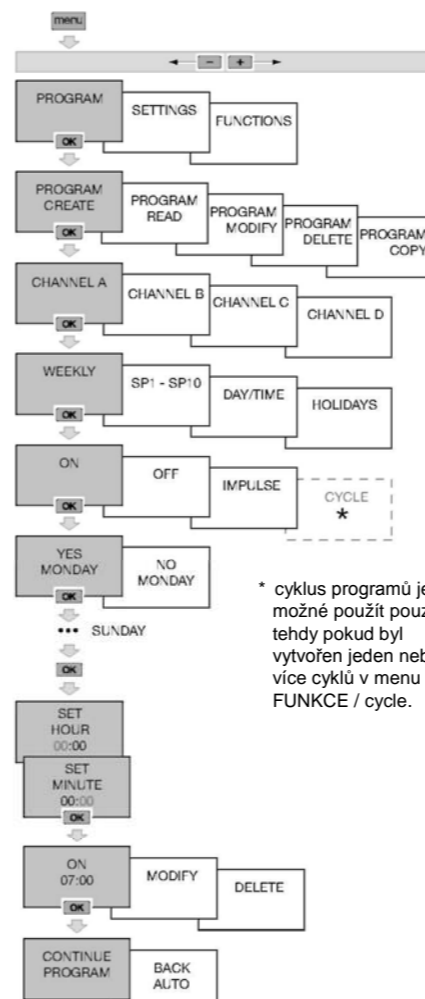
menu

PROGRAM
SETTINGS
FUNCTIONS
OK

PROGRAM CREATE
PROGRAM READ
PROGRAM MODIFY
PROGRAM DELETE
PROGRAM COPY
OK

CHANNEL A
CHANNEL B
CHANNEL C
CHANNEL D
OK

WEEKLY
SP1 - SP10
DAY/TIME
HOLIDAYS
OK

ON
OFF
IMPULSE
CYCLE
*
OK

YES MONDAY
NO MONDAY
OK
••• SUNDAY
OK

* cyklus programů je možné použít pouz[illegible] tehdy pokud byl vytvořen jeden neb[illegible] více cyklů v menu FUNKCE / cycle.

SET HOUR
00:00
SET MINUTE
00:00
OK

ON
07:00
MODIFY
DELETE
OK

CONTINUE PROGRAM
BACK AUTO